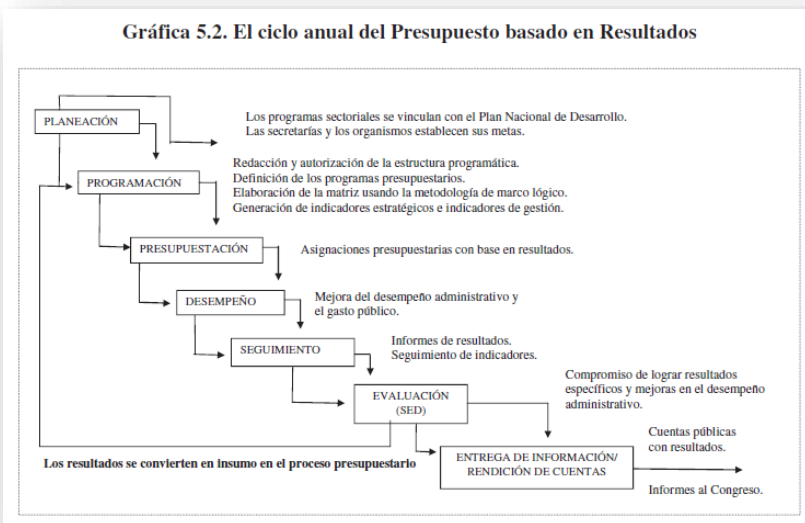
Gráfica 5.2. El ciclo anual del Presupuesto basado en Resultados

PLANEACIÓN

Los programas sectoriales se vinculan con el Plan Nacional de Desarrollo.
Las secretarías y los organismos establecen sus metas.

PROGRAMACIÓN

Redacción y autorización de la estructura programática.
Definición de los programas presupuestarios.
Elaboración de la matriz usando la metodología de marco lógico.
Generación de indicadores estratégicos e indicadores de gestión.

PRESUPUESTACIÓN

Asignaciones presupuestarias con base en resultados.

DESEMPEÑO

Mejora del desempeño administrativo y el gasto público.

SEGUIMIENTO

Informes de resultados.
Seguimiento de indicadores.

EVALUACIÓN (SED)

Compromiso de lograr resultados específicos y mejoras en el desempeño administrativo.

ENTREGA DE INFORMACIÓN/ RENDICIÓN DE CUENTAS

Cuentas públicas con resultados.

Informes al Congreso.

Los resultados se convierten en insumo en el proceso presupuestario